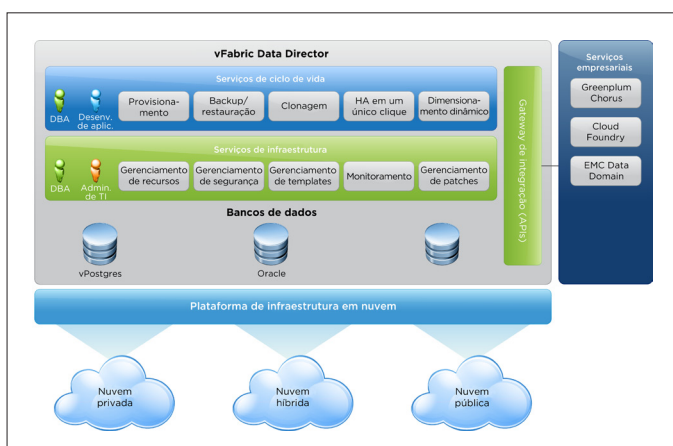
vFabric Data Director

Serviços de ciclo de vida

DBA

Desenv. de aplic.

Provisionamento

Backup/ restauração

Clonagem

HA em um único clique

Dimensionamento dinâmico

Serviços de infraestrutura

DBA

Admin. de TI

Gerenciamento de recursos

Gerenciamento de segurança

Gerenciamento de templates

Monitoramento

Gerenciamento de patches

Bancos de dados

vPostgres

Oracle

Gateway de integração (APIs)

Serviços empresariais

Greenplum Chorus

Cloud Foundry

EMC Data Domain

Plataforma de infraestrutura em nuvem

Nuvem privada

Nuvem híbrida

Nuvem pública